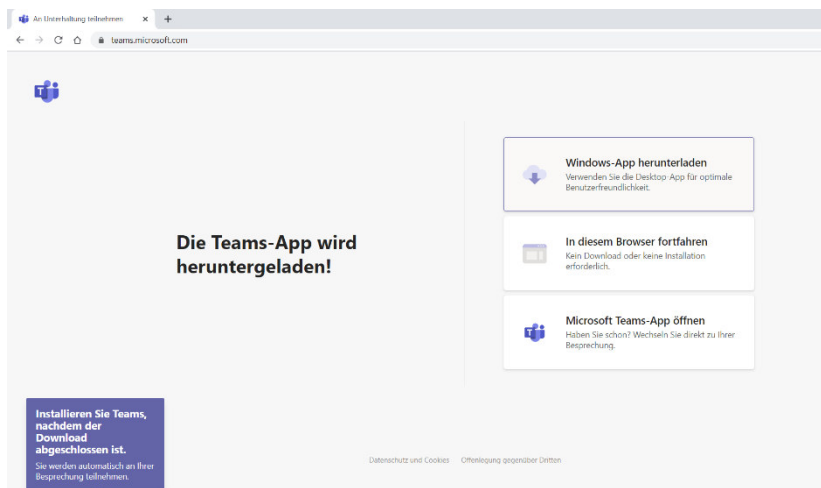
An Unterhaltung teilnehmen ×
+
teams.microsoft.com

Die Teams-App wird heruntergeladen!

Windows-App herunterladen
Verwenden Sie die Desktop-App für optimale Benutzerfreundlichkeit.

In diesem Browser fortfahren
Kein Download oder keine Installation erforderlich.

Microsoft Teams-App öffnen
Haben Sie schon? Wechseln Sie direkt zu Ihrer Besprechung.

Installieren Sie Teams, nachdem der Download abgeschlossen ist.
Sie werden automatisch an Ihrer Besprechung teilnehmen.

Datenschutz und Cookies
Offenlegung gegenüber Dritten